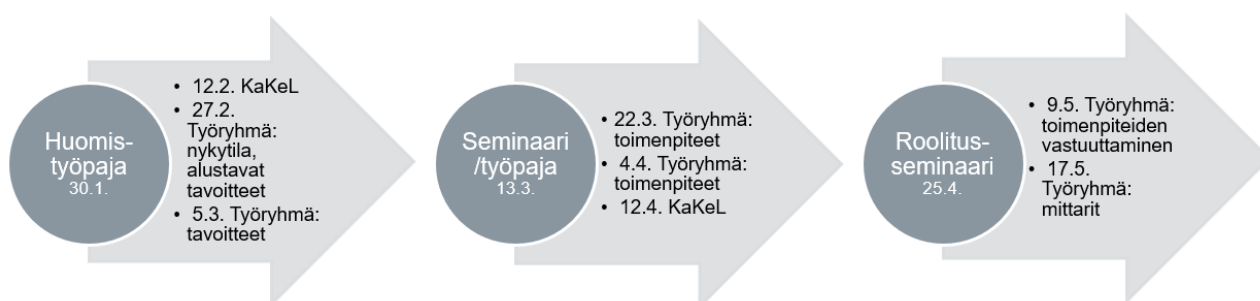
Huomis-työpaja
30.1.

• 12.2. KaKeL
• 27.2. Työryhmä: nykytila, alustavat tavoitteet
• 5.3. Työryhmä: tavoitteet

Seminaari /työpaja
13.3.

• 22.3. Työryhmä: toimenpiteet
• 4.4. Työryhmä: toimenpiteet
• 12.4. KaKeL

Roolitus-seminaari
25.4.

• 9.5. Työryhmä: toimenpiteiden vastuuttaminen
• 17.5. Työryhmä: mittarit